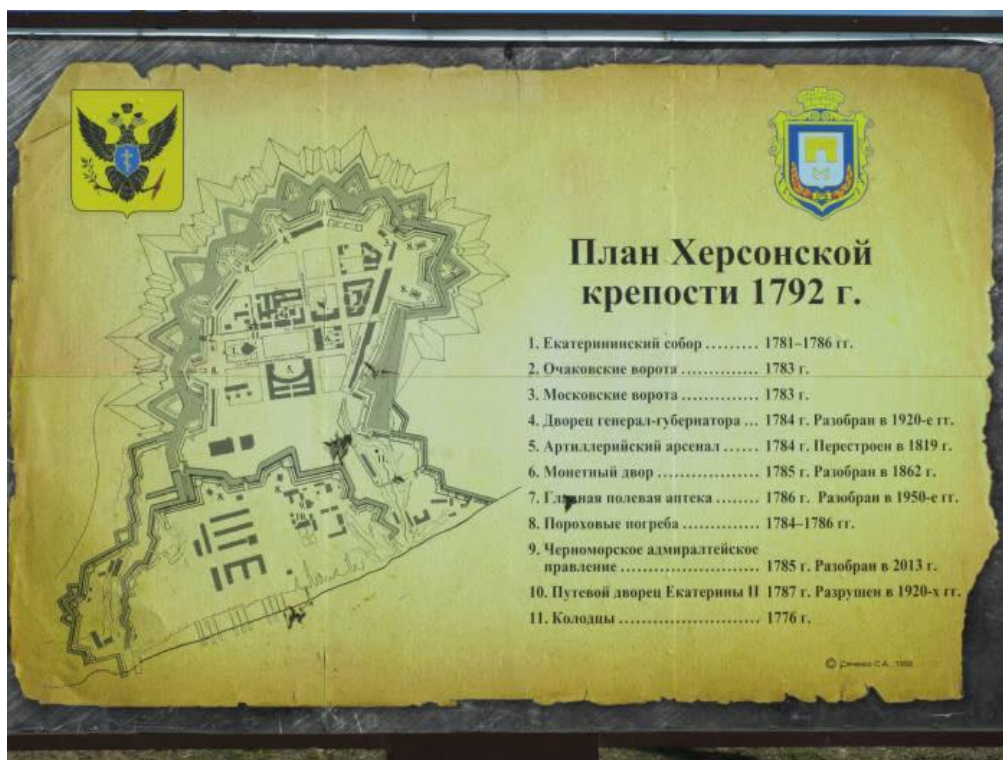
План Херсонской крепости 1792 г.

1. Екатерининский собор ......... 1781–1786 гг.
2. Очаковские ворота .............. 1783 г.
3. Московские ворота .............. 1783 г.
4. Дворец генерал-губернатора ... 1784 г. Разобран в 1920-е гг.
5. Артиллерийский арсенал ...... 1784 г. Перестроен в 1819 г.
6. Монетный двор .................. 1785 г. Разобран в 1862 г.
7. Главная полевая аптека ........ 1786 г. Разобран в 1950-е гг.
8. Пороховые погреба .............. 1784–1786 гг.
9. Черноморское адмиралтейское правление .......................... 1785 г. Разобран в 2013 г.
10. Путевой дворец Екатерины II 1787 г. Разрушен в 1920-х гг.
11. Колодцы ......................... 1776 г.

© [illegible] 1999